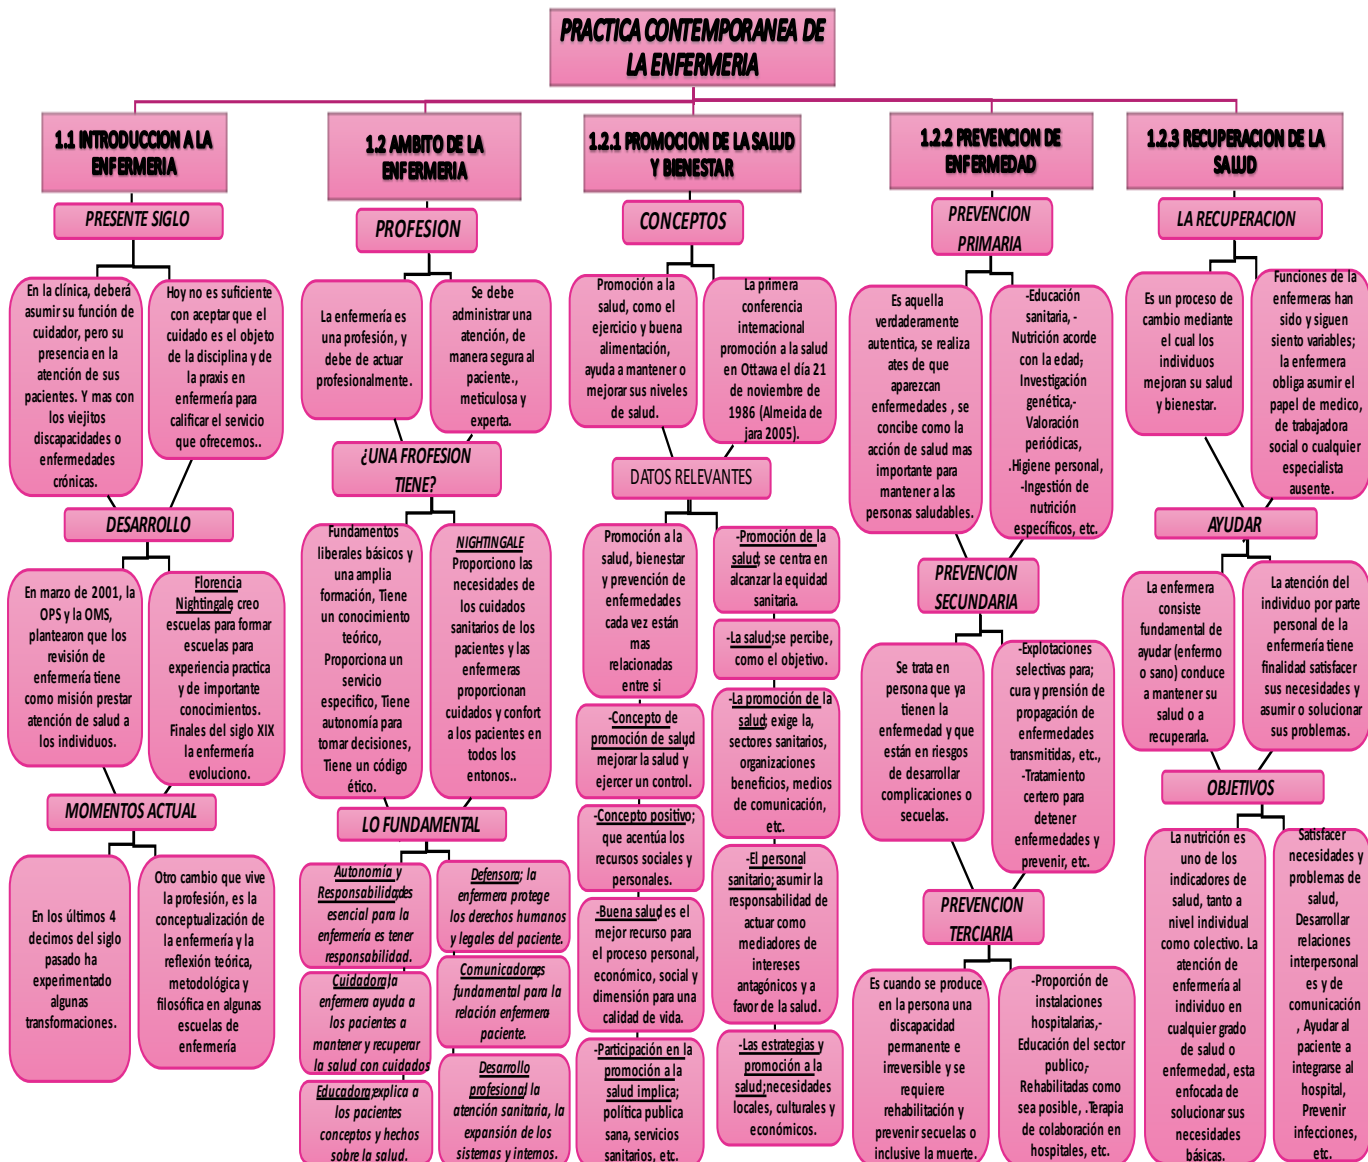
PRACTICA CONTEMPORANEA DE LA ENFERMERIA

1.1 INTRODUCCION A LA ENFERMERIA

PRESENTE SIGLO

En la clínica, deberá asumir su función de cuidador, pero su presencia en la atención de sus pacientes. Y mas con los viejitos discapacidades o enfermedades crónicas.

Hoy no es suficiente con aceptar que el cuidado es el objeto de la disciplina y de la praxis en enfermería para calificar el servicio que ofrecemos..

DESARROLLO

En marzo de 2001, la OPS y la OMS, plantearon que los revisión de enfermería tiene como misión prestar atención de salud a los individuos.

Florencia Nightingale creo escuelas para formar escuelas para experiencia practica y de importante conocimientos. Finales del siglo XIX la enfermería evoluciono.

MOMENTOS ACTUAL

En los últimos 4 decimos del siglo pasado ha experimentado algunas transformaciones.

Otro cambio que vive la profesión, es la conceptualización de la enfermería y la reflexión teórica, metodológica y filosófica en algunas escuelas de enfermería

1.2 AMBITO DE LA ENFERMERIA

PROFESION

La enfermería es una profesión, y debe de actuar profesionalmente.

Se debe administrar una atención, de manera segura al paciente., meticulosa y experta.

¿UNA FROFESION TIENE?

Fundamentos liberales básicos y una amplia formación, Tiene un conocimiento teórico, Proporciona un servicio especifico, Tiene autonomía para tomar decisiones, Tiene un código ético.

NIGHTINGALE Proporciono las necesidades de los cuidados sanitarios de los pacientes y las enfermeras proporcionan cuidados y confort a los pacientes en todos los entonos..

LO FUNDAMENTAL

Autonomía y Responsabilidades esencial para la enfermería es tener responsabilidad.

Defensora; la enfermera protege los derechos humanos y legales del paciente.

Cuidadora la enfermera ayuda a los pacientes a mantener y recuperar la salud con cuidados

Comunicadora; fundamental para la relación enfermera paciente.

Educadora; explica a los pacientes conceptos y hechos sobre la salud.

Desarrollo profesional la atención sanitaria, la expansión de los sistemas y internos.

1.2.1 PROMOCION DE LA SALUD Y BIENESTAR

CONCEPTOS

Promoción a la salud, como el ejercicio y buena alimentación, ayuda a mantener o mejorar sus niveles de salud.

La primera conferencia internacional promoción a la salud en Ottawa el día 21 de noviembre de 1986 (Almeida de jara 2005).

DATOS RELEVANTES

Promoción a la salud, bienestar y prevención de enfermedades cada vez están mas relacionadas entre si

-Promoción de la salud; se centra en alcanzar la equidad sanitaria.

-La salud;se percibe, como el objetivo.

-La promoción de la salud; exige la, sectores sanitarios, organizaciones beneficios, medios de comunicación, etc.

-Concepto de promoción de salud mejorar la salud y ejercer un control.

-Concepto positivo; que acentúa los recursos sociales y personales.

-El personal sanitario; asumir la responsabilidad de actuar como mediadores de intereses antagónicos y a favor de la salud.

-Buena salud es el mejor recurso para el proceso personal, económico, social y dimensión para una calidad de vida.

-Participación en la promoción a la salud implica; política publica sana, servicios sanitarios, etc.

-Las estrategias y promoción a la salud;necesidades locales, culturales y económicos.

1.2.2 PREVENCION DE ENFERMEDAD

PREVENCION PRIMARIA

Es aquella verdaderamente autentica, se realiza ates de que aparezcan enfermedades , se concibe como la acción de salud mas importante para mantener a las personas saludables.

-Educación sanitaria, -Nutrición acorde con la edad, Investigación genética,-Valoración periódicas, .Higiene personal, -Ingestión de nutrición específicos, etc.

PREVENCION SECUNDARIA

Se trata en persona que ya tienen la enfermedad y que están en riesgos de desarrollar complicaciones o secuelas.

-Explotaciones selectivas para; cura y prensión de propagación de enfermedades transmitidas, etc., -Tratamiento certero para detener enfermedades y prevenir, etc.

PREVENCION TERCIARIA

Es cuando se produce en la persona una discapacidad permanente e irreversible y se requiere rehabilitación y prevenir secuelas o inclusive la muerte.

-Proporción de instalaciones hospitalarias,-Educación del sector publico,-Rehabilitadas como sea posible, .Terapia de colaboración en hospitales, etc.

1.2.3 RECUPERACION DE LA SALUD

LA RECUPERACION

Es un proceso de cambio mediante el cual los individuos mejoran su salud y bienestar.

Funciones de la enfermeras han sido y siguen siento variables; la enfermera obliga asumir el papel de medico, de trabajadora social o cualquier especialista ausente.

AYUDAR

La enfermera consiste fundamental de ayudar (enfermo o sano) conduce a mantener su salud o a recuperarla.

La atención del individuo por parte personal de la enfermería tiene finalidad satisfacer sus necesidades y asumir o solucionar sus problemas.

OBJETIVOS

La nutrición es uno de los indicadores de salud, tanto a nivel individual como colectivo. La atención de enfermería al individuo en cualquier grado de salud o enfermedad, esta enfocada de solucionar sus necesidades básicas.

Satisfacer necesidades y problemas de salud, Desarrollar relaciones interpersonales y de comunicación , Ayudar al paciente a integrarse al hospital, Prevenir infecciones, etc.